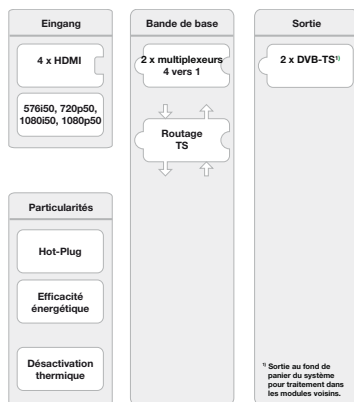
Eingang

4 x HDMI

576i50, 720p50, 1080i50, 1080p50

Particularités

Hot-Plug

Efficacité énergétique

Désactivation thermique

Bande de base

2 x multiplexeurs 4 vers 1

Routage TS

Sortie

2 x DVB-TS$^{1)}$

$^{1)}$ Sortie au fond de panier du système pour traitement dans les modules voisins.